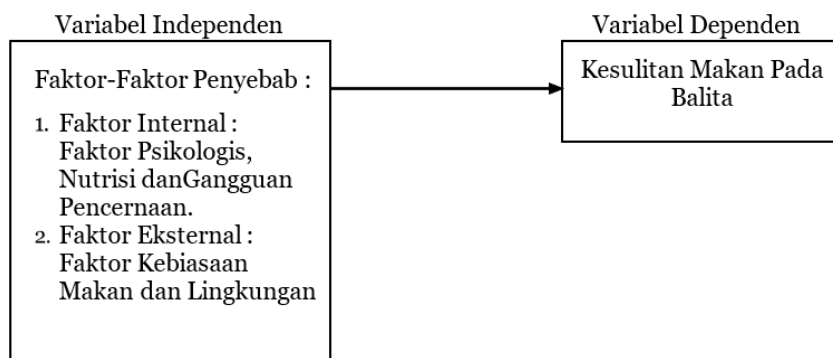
Variabel Independen

Faktor-Faktor Penyebab :

1. Faktor Internal : Faktor Psikologis, Nutrisi danGangguan Pencernaan.
2. Faktor Eksternal : Faktor Kebiasaan Makan dan Lingkungan

Variabel Dependen

Kesulitan Makan Pada Balita